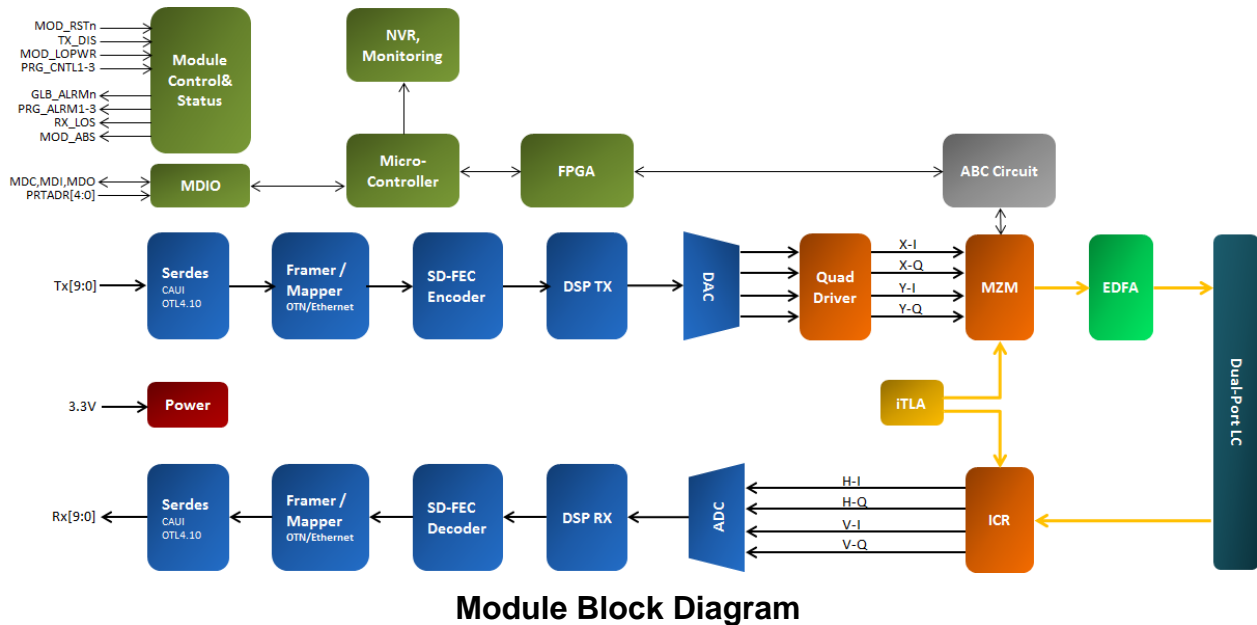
MOD_RSTn
TX_DIS
MOD_LOPWR
PRG_CNTL1-3
GLB_ALRMn
PRG_ALRM1-3
RX_LOS
MOD_ABS

Module Control& Status

NVR, Monitoring

MDC,MDI,MDO
PRTADR[4:0]

MDIO

Micro-Controller

FPGA

ABC Circuit

Tx[9:0]

Serdes
CAUI
OTL4.10

Framer / Mapper
OTN/Ethernet

SD-FEC Encoder

DSP TX

DAC

Quad Driver

X-I
X-Q
Y-I
Y-Q

MZM

EDFA

Dual-Port LC

3.3V

Power

iTLA

Rx[9:0]

Serdes
CAUI
OTL4.10

Framer / Mapper
OTN/Ethernet

SD-FEC Decoder

DSP RX

ADC

H-I
H-Q
V-I
V-Q

ICR

Module Block Diagram